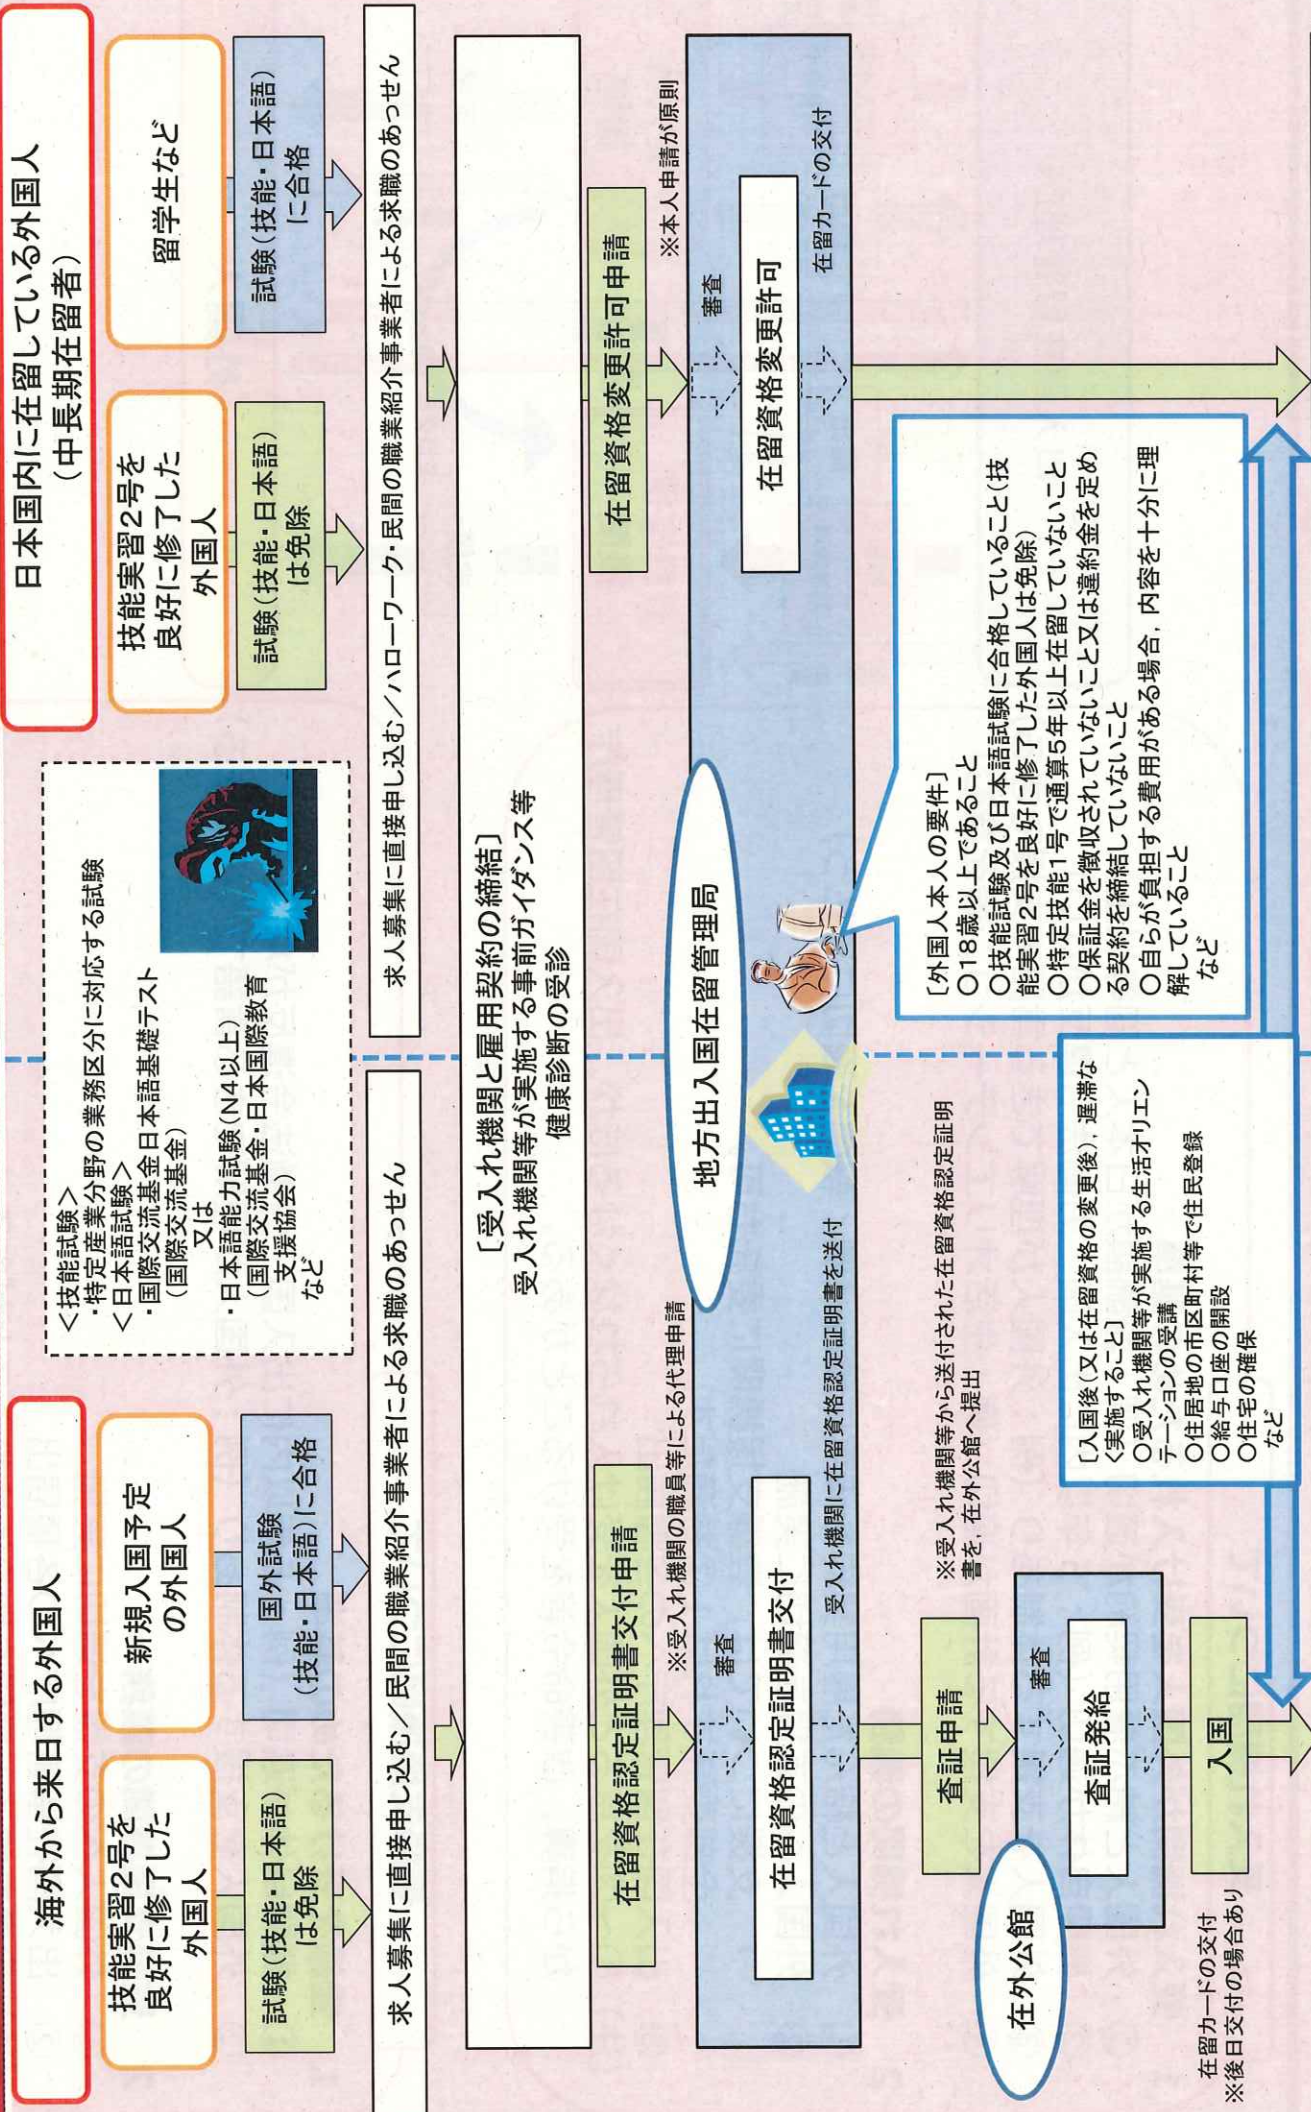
海外から来日する外国人

技能実習2号を良好に修了した外国人

試験（技能・日本語）は免除

新規入国予定の外国人

国外試験（技能・日本語）に合格

＜技能試験＞
・特定産業分野の業務区分に対応する試験
＜日本語試験＞
・国際交流基金日本語基礎テスト（国際交流基金）
又は
・日本語能力試験（N4以上）（国際交流基金・日本国際教育支援協会）
など

日本国内に在留している外国人（中長期在留者）

技能実習2号を良好に修了した外国人

試験（技能・日本語）は免除

留学生など

試験（技能・日本語）に合格

求人募集に直接申し込む／民間の職業紹介事業者による求職のあっせん

求人募集に直接申し込む／ハローワーク・民間の職業紹介事業者による求職のあっせん

［受入れ機関と雇用契約の締結］
受入れ機関等が実施する事前ガイダンス等
健康診断の受診

在留資格認定証明書交付申請

※受入れ機関の職員等による代理申請

審査

在留資格認定証明書交付

受入れ機関に在留資格認定証明書を送付

地方出入国在留管理局

在留資格変更許可申請

※本人申請が原則

審査

在留資格変更許可

在留カードの交付

［外国人本人の要件］
○18歳以上であること
○技能試験及び日本語試験に合格していること（技能実習2号を良好に修了した外国人は免除）
○特定技能1号で通算5年以上在留していないこと
○保証金を徴収されていないこと又は違約金を定める契約を締結していないこと
○自らが負担する費用がある場合，内容を十分に理解していること
など

※受入れ機関等から送付された在留資格認定証明書を，在外公館へ提出

査証申請

審査

査証発給

在外公館

入国

在留カードの交付
※後日交付の場合あり

［入国後（又は在留資格の変更後，遅滞なく実施すること）］
○受入れ機関等が実施する生活オリエンテーションの受講
○住居地の市区町村等で住民登録
○給与口座の開設
○住宅の確保
など